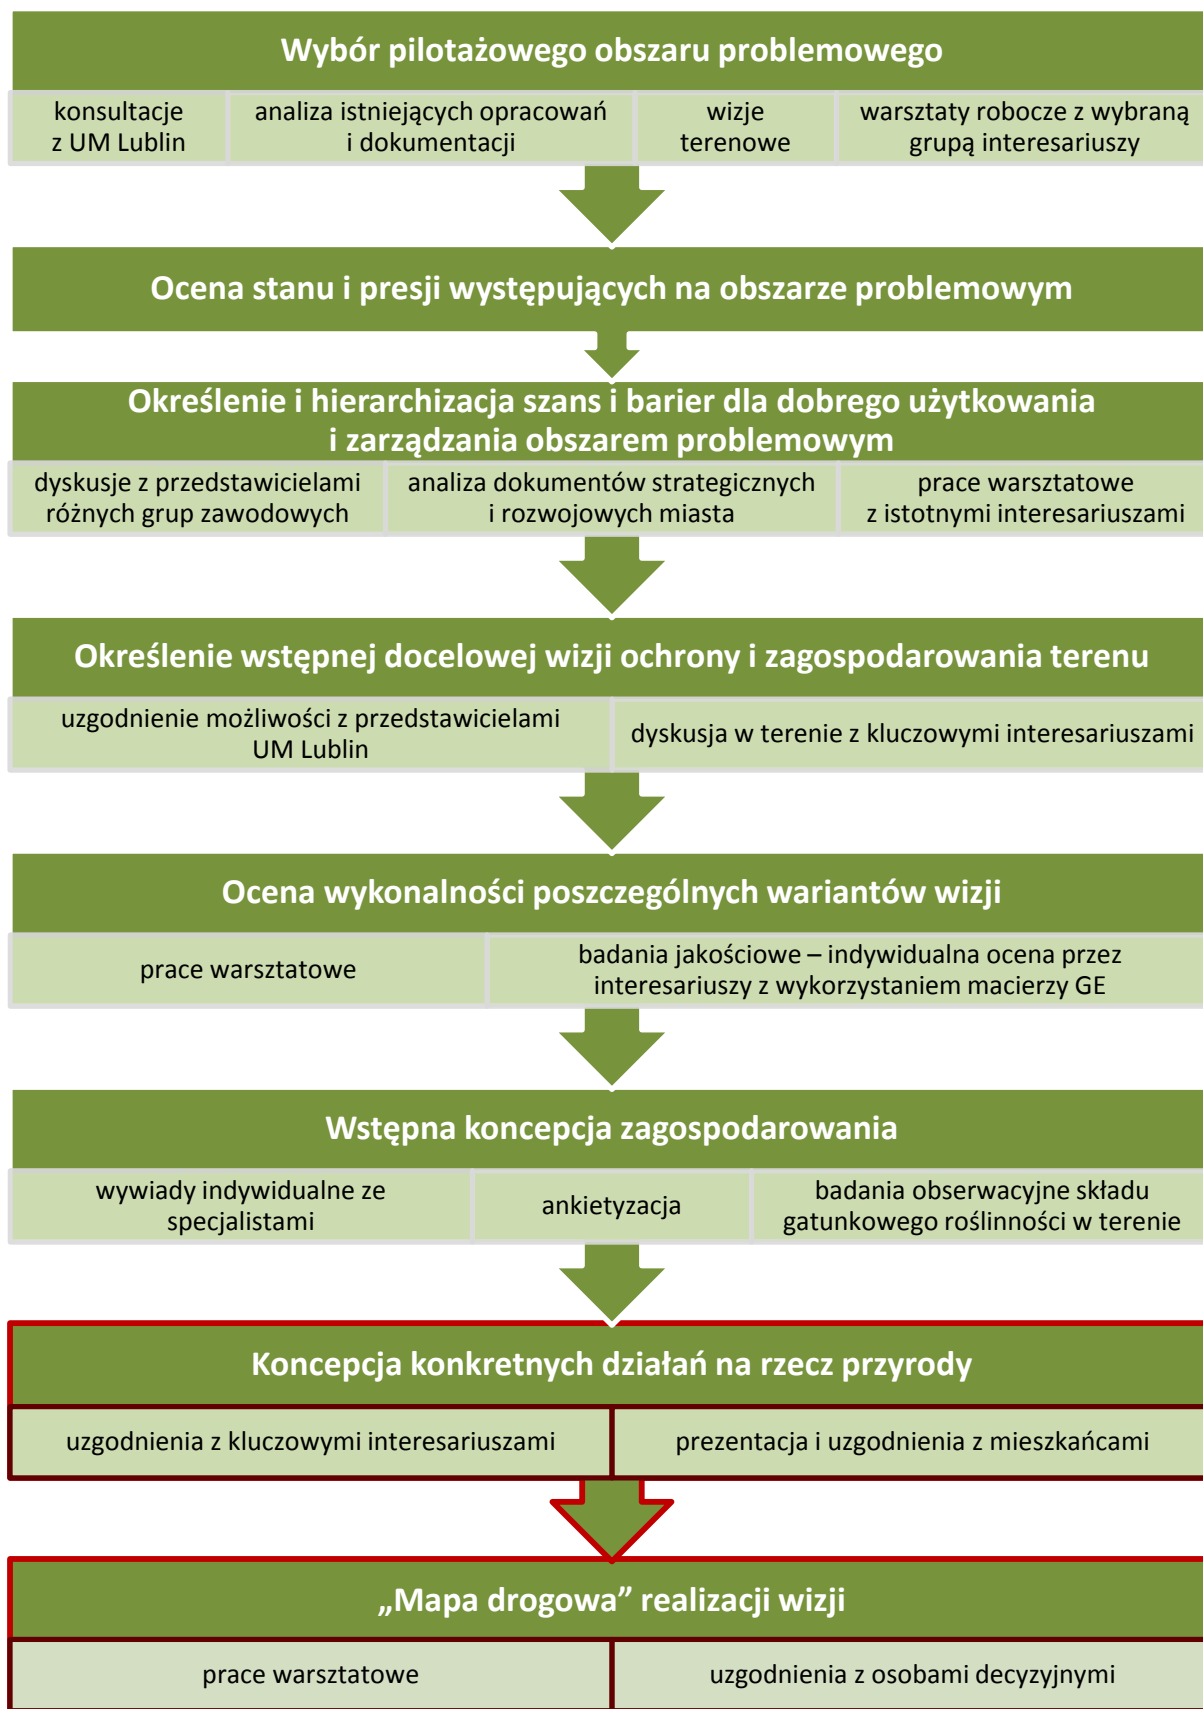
Wybór pilotażowego obszaru problemowego

konsultacje z UM Lublin

analiza istniejących opracowań i dokumentacji

wizje terenowe

warsztaty robocze z wybraną grupą interesariuszy

Ocena stanu i presji występujących na obszarze problemowym

Określenie i hierarchizacja szans i barier dla dobrego użytkowania i zarządzania obszarem problemowym

dyskusje z przedstawicielami różnych grup zawodowych

analiza dokumentów strategicznych i rozwojowych miasta

prace warsztatowe z istotnymi interesariuszami

Określenie wstępnej docelowej wizji ochrony i zagospodarowania terenu

uzgodnienie możliwości z przedstawicielami UM Lublin

dyskusja w terenie z kluczowymi interesariuszami

Ocena wykonalności poszczególnych wariantów wizji

prace warsztatowe

badania jakościowe – indywidualna ocena przez interesariuszy z wykorzystaniem macierzy GE

Wstępna koncepcja zagospodarowania

wywiady indywidualne ze specjalistami

ankietyzacja

badania obserwacyjne składu gatunkowego roślinności w terenie

Koncepcja konkretnych działań na rzecz przyrody

uzgodnienia z kluczowymi interesariuszami

prezentacja i uzgodnienia z mieszkańcami

„Mapa drogowa" realizacji wizji

prace warsztatowe

uzgodnienia z osobami decyzyjnymi